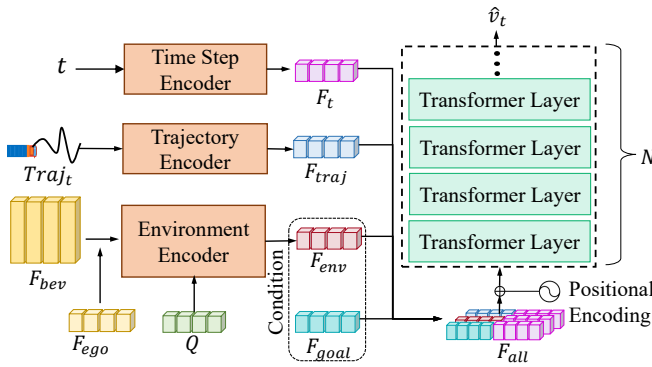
$\hat{v}_t$

$t$

Time Step Encoder

$F_t$

$Traj_t$

Trajectory Encoder

$F_{traj}$

$F_{bev}$

Environment Encoder

$F_{env}$

$F_{ego}$

$Q$

Condition

$F_{goal}$

Transformer Layer

Transformer Layer

Transformer Layer

Transformer Layer

$N$

Positional Encoding

$F_{all}$